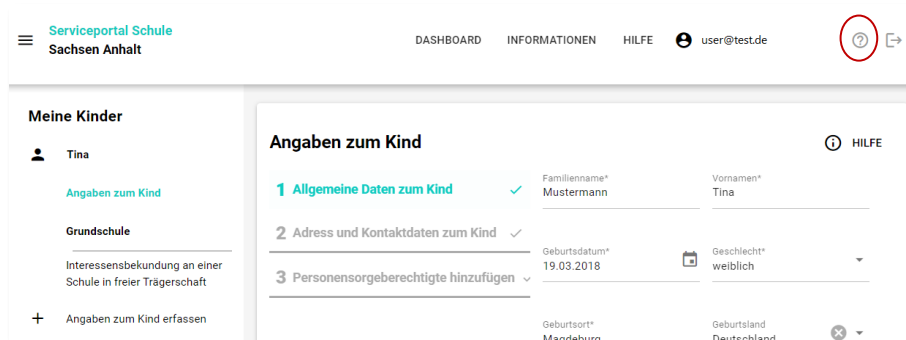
Serviceportal Schule
Sachsen Anhalt

DASHBOARD INFORMATIONEN HILFE user@test.de

Meine Kinder

Tina

Angaben zum Kind

Grundschule

Interessensbekundung an einer Schule in freier Trägerschaft

+ Angaben zum Kind erfassen

Angaben zum Kind

HILFE

1 Allgemeine Daten zum Kind

2 Adress und Kontaktdaten zum Kind

3 Personensorgeberechtigte hinzufügen

Familienname*
Mustermann

Vornamen*
Tina

Geburtsdatum*
19.03.2018

Geschlecht*
weiblich

Geburtsort*
Magdeburg

Geburtsland
Deutschland